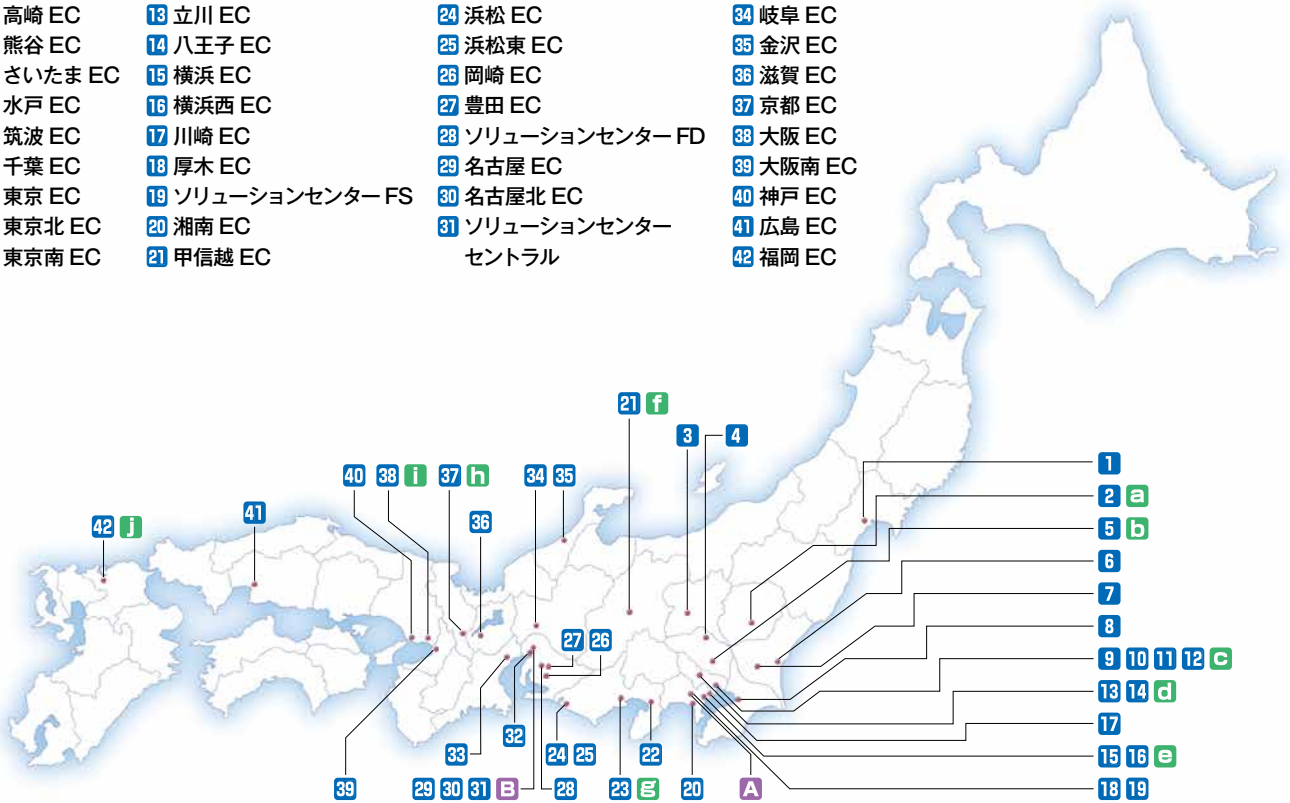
高崎 EC
熊谷 EC
さいたま EC
水戸 EC
筑波 EC
千葉 EC
東京 EC
東京北 EC
東京南 EC

13 立川 EC
14 八王子 EC
15 横浜 EC
16 横浜西 EC
17 川崎 EC
18 厚木 EC
19 ソリューションセンター FS
20 湘南 EC
21 甲信越 EC

24 浜松 EC
25 浜松東 EC
26 岡崎 EC
27 豊田 EC
28 ソリューションセンター FD
29 名古屋 EC
30 名古屋北 EC
31 ソリューションセンター セントラル

34 岐阜 EC
35 金沢 EC
36 滋賀 EC
37 京都 EC
38 大阪 EC
39 大阪南 EC
40 神戸 EC
41 広島 EC
42 福岡 EC

21 f
3 4
40 38 i 37 h 34 35
36
42 j
41
1
2 a
5 b
6
7
8
9 10 11 12 c
13 14 d
17
15 16 e
18 19
27 26
32
33
24 25
22
39
29 30 31 B 28
23 g
20
A